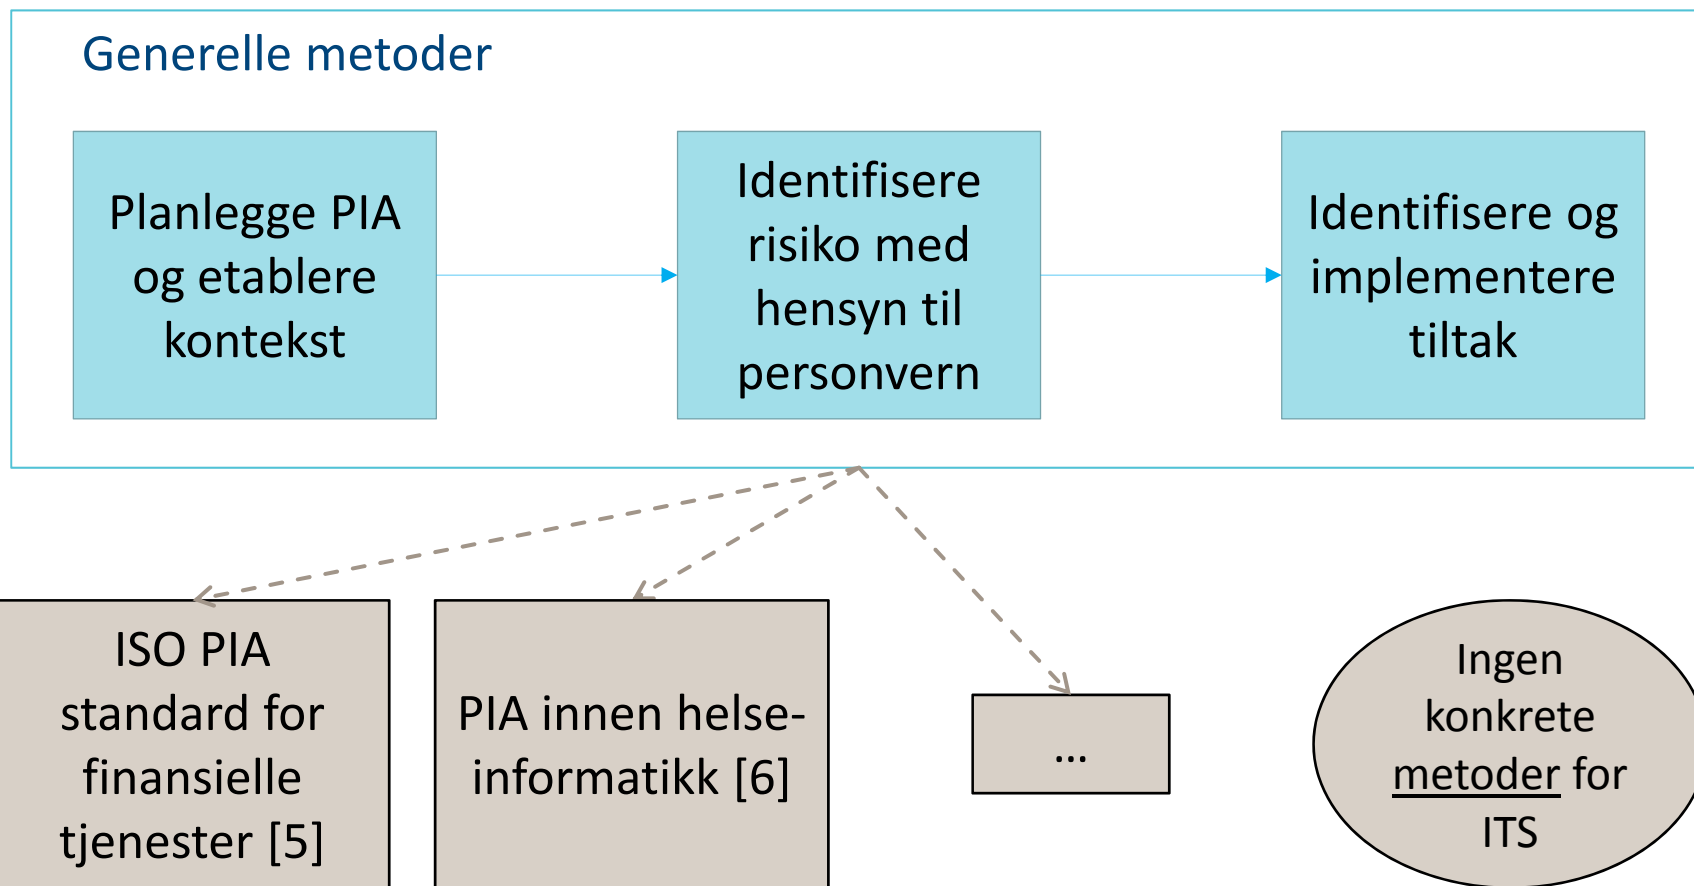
Generelle metoder

Planlegge PIA og etablere kontekst

Identifisere risiko med hensyn til personvern

Identifisere og implementere tiltak

ISO PIA standard for finansielle tjenester [5]

PIA innen helseinformatikk [6]

...

Ingen konkrete metoder for ITS